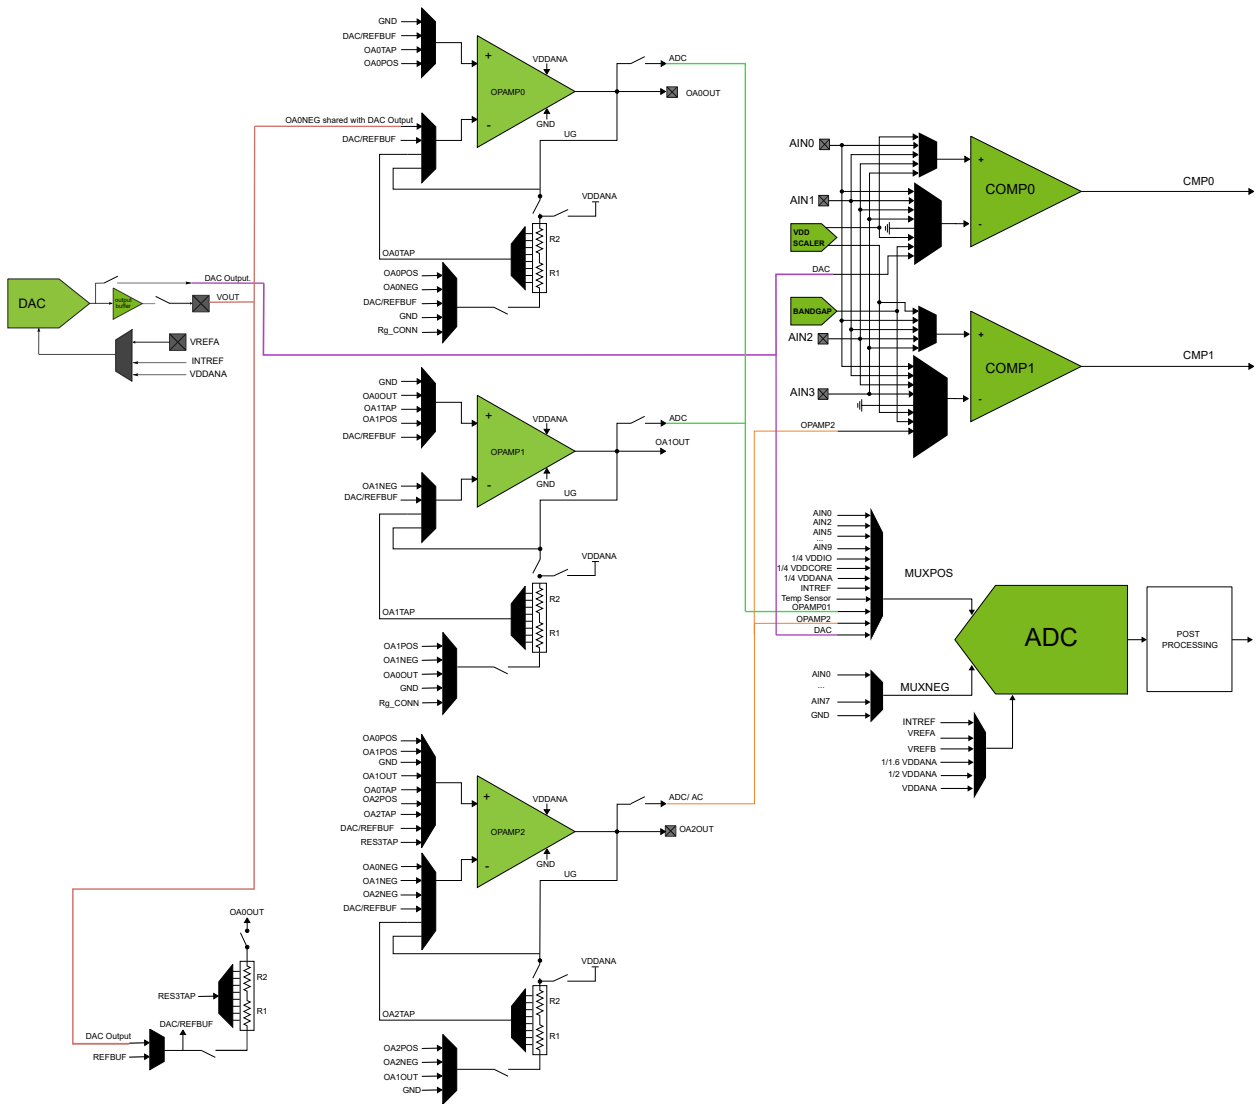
GND
DAC/REFBUF
OA0TAP
OA0POS
OPAMP0
VDDANA
ADC
OA0OUT
OA0NEG shared with DAC Output
DAC/REFBUF
GND
UG
VDDANA
R2
R1
OA0TAP
OA0POS
OA0NEG
DAC/REFBUF
GND
Rg_CONN
DAC
output buffer
DAC Output
VOUT
VREFA
INTREF
VDDANA
GND
OA0OUT
OA1TAP
OA1POS
DAC/REFBUF
OPAMP1
VDDANA
ADC
OA1OUT
OA1NEG
DAC/REFBUF
GND
UG
VDDANA
R2
R1
OA1TAP
OA1POS
OA1NEG
OA0OUT
GND
Rg_CONN
OA0POS
OA1POS
GND
OA1OUT
OA0TAP
OA2POS
OA2TAP
DAC/REFBUF
RES3TAP
OPAMP2
VDDANA
ADC/ AC
OA2OUT
OA0NEG
OA1NEG
OA2NEG
DAC/REFBUF
GND
UG
VDDANA
R2
R1
OA2TAP
OA2POS
OA2NEG
OA1OUT
GND
OA0OUT
R2
R1
RES3TAP
DAC/REFBUF
DAC Output
REFBUF
AIN0
AIN1
VDD SCALER
DAC
BANDGAP
AIN2
AIN3
OPAMP2
COMP0
CMP0
COMP1
CMP1
AIN0
AIN2
AIN5
...
AIN9
1/4 VDDIO
1/4 VDDCORE
1/4 VDDANA
INTREF
Temp Sensor
OPAMP01
OPAMP2
DAC
MUXPOS
ADC
POST PROCESSING
AIN0
...
AIN7
GND
MUXNEG
INTREF
VREFA
VREFB
1/1.6 VDDANA
1/2 VDDANA
VDDANA